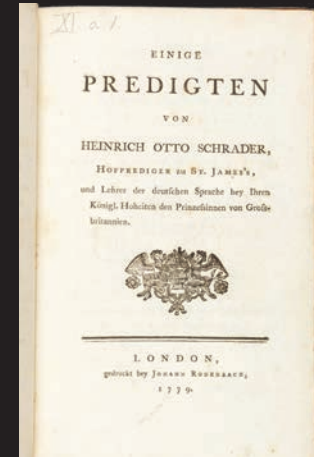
XI. a. 1.

EINIGE

PREDIGTEN

VON

HEINRICH OTTO SCHRADER,

Hofprediger zu St. James's,

und Lehrer der deutschen Sprache bey Ihren Königl. Hoheiten den Prinzeßinnen von Großbritannien.

LONDON,

gedruckt bey Johann Rosenbauch,

1779.